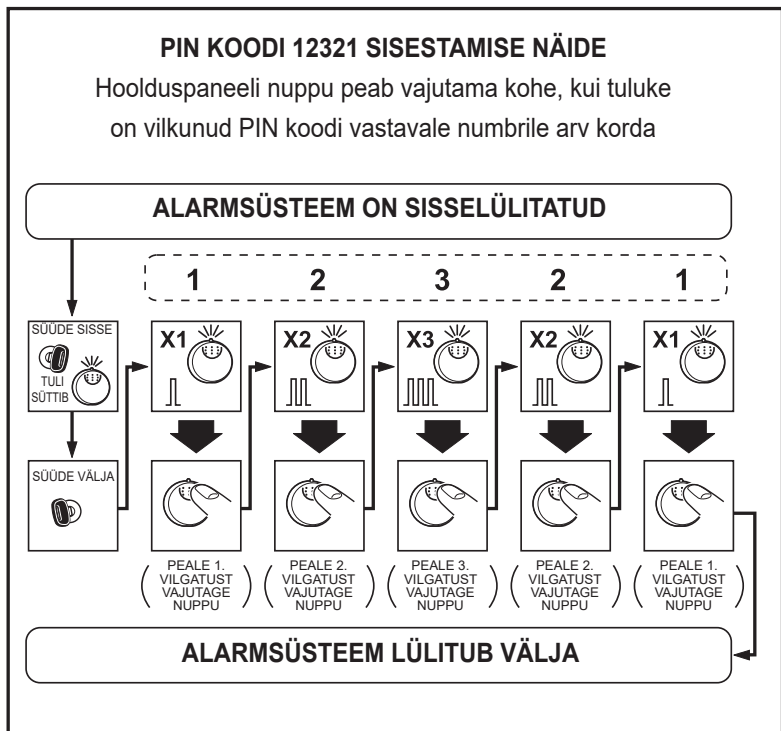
PIN KOODI 12321 SISESTAMISE NÄIDE

Hoolduspaneeli nuppu peab vajutama kohe, kui tuluke on vilkunud PIN koodi vastavale numbrile arv korda

ALARMSÜSTEEM ON SISSELÜLITATUD

1 2 3 2 1

SÜÜDE SISSE

TULI SÜTTIB

SÜÜDE VÄLJA

X1 X2 X3 X2 X1

PEALE 1. VILGATUST VAJUTAGE NUPPU

PEALE 2. VILGATUST VAJUTAGE NUPPU

PEALE 3. VILGATUST VAJUTAGE NUPPU

PEALE 2. VILGATUST VAJUTAGE NUPPU

PEALE 1. VILGATUST VAJUTAGE NUPPU

ALARMSÜSTEEM LÜLITUB VÄLJA